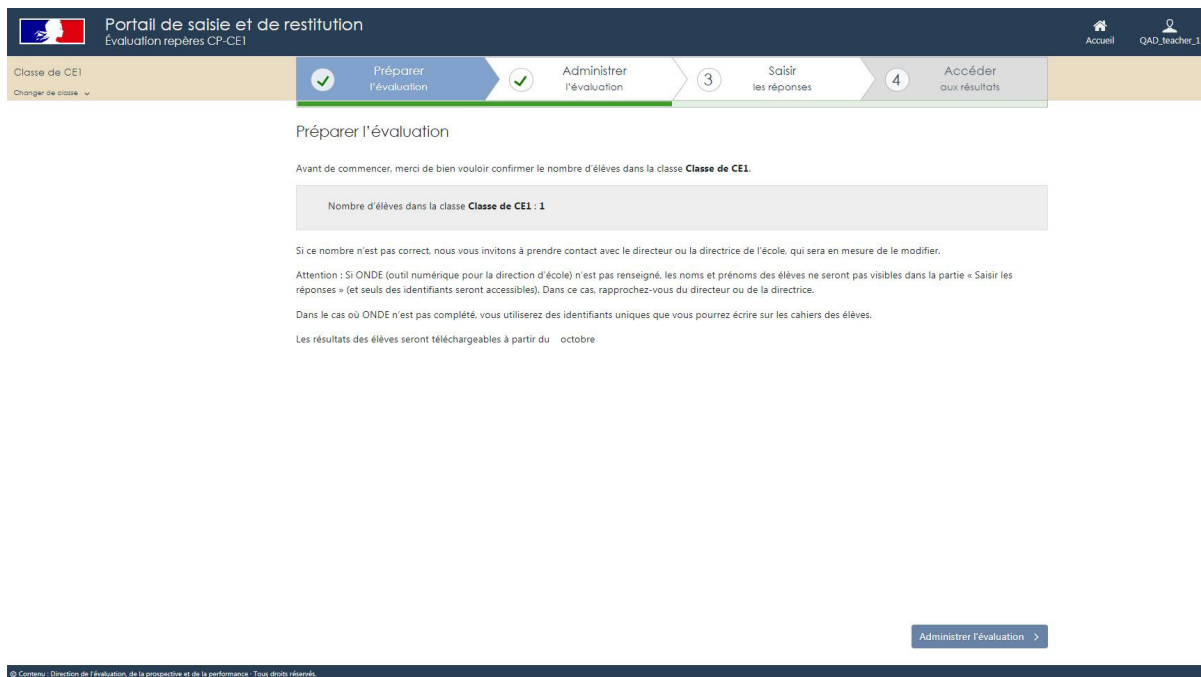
Portail de saisie et de restitution
Évaluation repères CP-CE1

Accueil
QAD_teacher_1

Classe de CE1
Changer de classe

Préparer l'évaluation
Administrer l'évaluation
3 Saisir les réponses
4 Accéder aux résultats

Préparer l'évaluation

Avant de commencer, merci de bien vouloir confirmer le nombre d'élèves dans la classe **Classe de CE1**.

Nombre d'élèves dans la classe **Classe de CE1 : 1**

Si ce nombre n'est pas correct, nous vous invitons à prendre contact avec le directeur ou la directrice de l'école, qui sera en mesure de le modifier.

Attention : Si ONDE (outil numérique pour la direction d'école) n'est pas renseigné, les noms et prénoms des élèves ne seront pas visibles dans la partie « Saisir les réponses » (et seuls des identifiants seront accessibles). Dans ce cas, rapprochez-vous du directeur ou de la directrice.

Dans le cas où ONDE n'est pas complété, vous utiliserez des identifiants uniques que vous pourrez écrire sur les cahiers des élèves.

Les résultats des élèves seront téléchargeables à partir du octobre

Administrer l'évaluation >

© Contenu : Direction de l'évaluation, de la prospective et de la performance · Tous droits réservés.